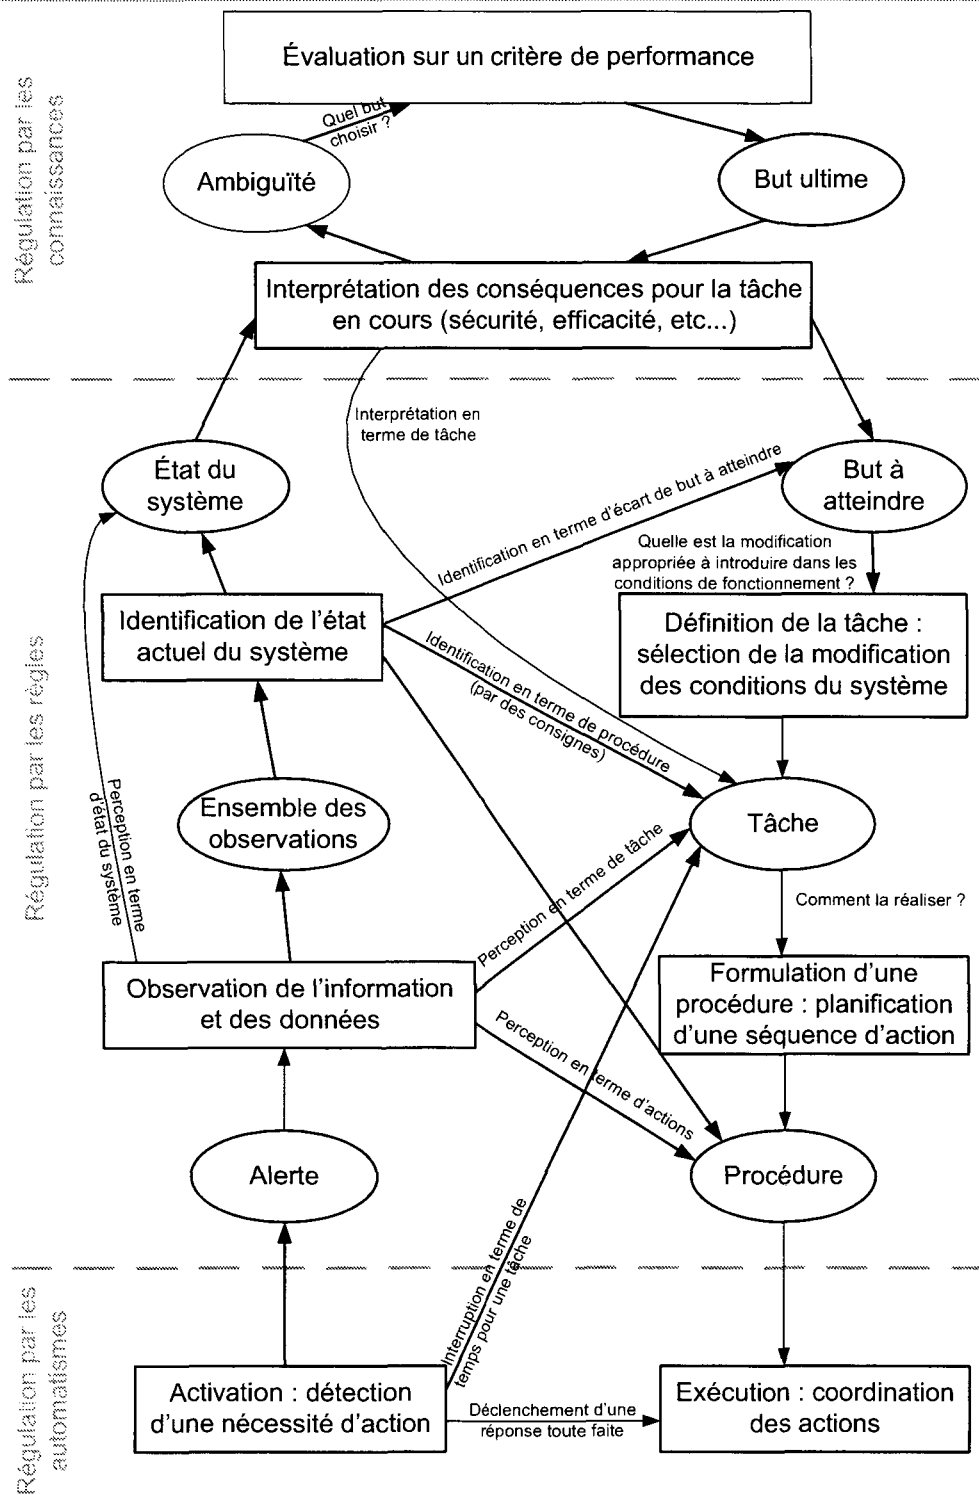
Régulation par les connaissances

Évaluation sur un critère de performance

Quel but choisir ?

Ambiguïté

But ultime

Interprétation des conséquences pour la tâche en cours (sécurité, efficacité, etc...)

Régulation par les règles

Interprétation en terme de tâche

État du système

But à atteindre

Identification en terme d'écart de but à atteindre

Quelle est la modification appropriée à introduire dans les conditions de fonctionnement ?

Identification de l'état actuel du système

Définition de la tâche : sélection de la modification des conditions du système

Identification en terme de procédure (par des consignes)

Perception en terme d'état du système

Ensemble des observations

Tâche

Perception en terme de tâche

Comment la réaliser ?

Observation de l'information et des données

Formulation d'une procédure : planification d'une séquence d'action

Perception en terme d'actions

Alerte

Procédure

Régulation par les automatismes

Interruption en terme de temps pour une tâche

Activation : détection d'une nécessité d'action

Déclenchement d'une réponse toute faite

Exécution : coordination des actions